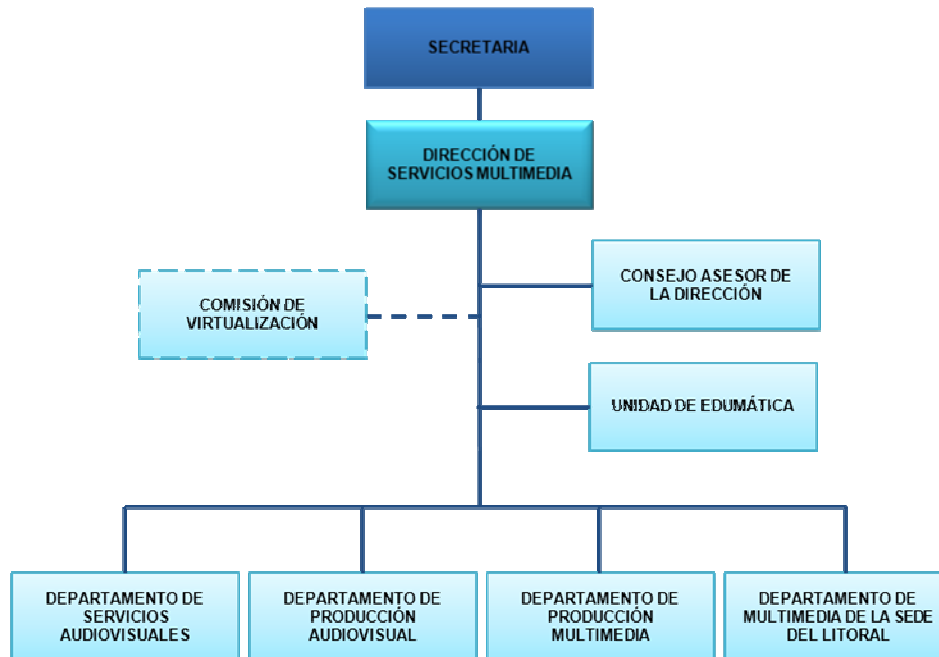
SECRETARIA

DIRECCIÓN DE SERVICIOS MULTIMEDIA

CONSEJO ASESOR DE LA DIRECCIÓN

COMISIÓN DE VIRTUALIZACIÓN

UNIDAD DE EDUMÁTICA

DEPARTAMENTO DE SERVICIOS AUDIOVISUALES

DEPARTAMENTO DE PRODUCCIÓN AUDIOVISUAL

DEPARTAMENTO DE PRODUCCIÓN MULTIMEDIA

DEPARTAMENTO DE MULTIMEDIA DE LA SEDE DEL LITORAL